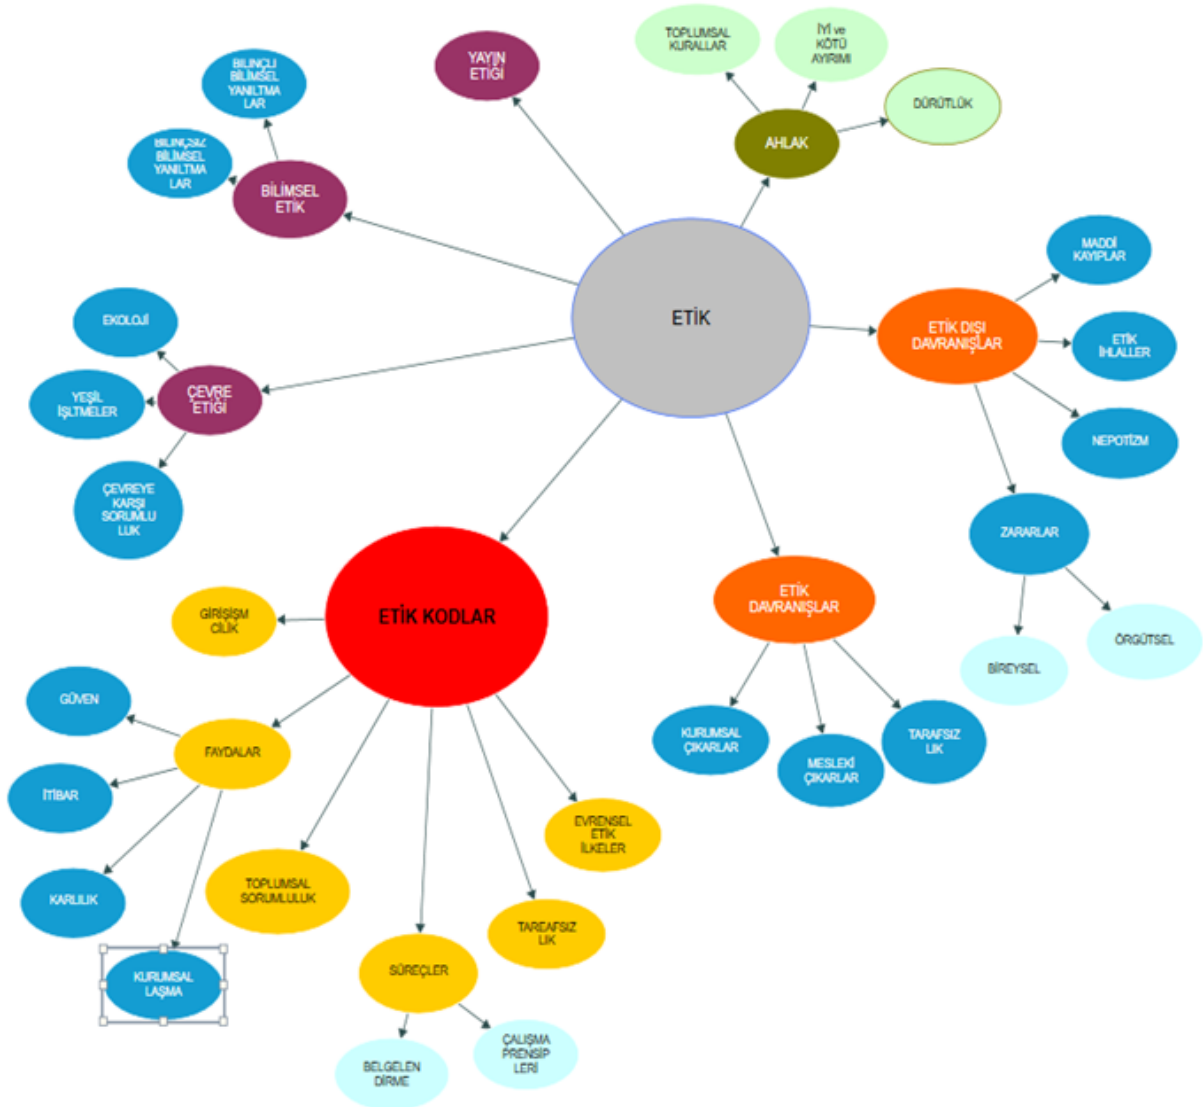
ETİK

YAYIN ETİĞİ

BİLİMSEL ETİK

BİLİNÇLİ BİLİMSEL YANILTMA LAR

BİLİNÇSİZ BİLİMSEL YANILTMA LAR

AHLAK

TOPLUMSAL KURALLAR

İYİ ve KÖTÜ AYIRIMI

DÜRÜTLÜK

ETİK DIŞI DAVRANIŞLAR

MADDİ KAYIPLAR

ETİK İHLALLER

NEPOTİZM

ZARARLAR

BİREYSEL

ÖRGÜTSEL

ÇEVRE ETİĞİ

EKOLOJİ

YEŞİL İŞLTMELER

ÇEVREYE KARŞI SORUMLU LUK

ETİK KODLAR

GİRİŞİM CİLİK

FAYDALAR

GÜVEN

İTİBAR

KARLILIK

KURUMSAL LAŞMA

TOPLUMSAL SORUMLULUK

SÜREÇLER

BELGELEN DİRME

ÇALIŞMA PRENSİP LERİ

TARAFSIZ LIK

EVRENSEL ETİK İLKELER

ETİK DAVRANIŞLAR

KURUMSAL ÇIKARLAR

MESLEKİ ÇIKARLAR

TARAFSIZ LIK